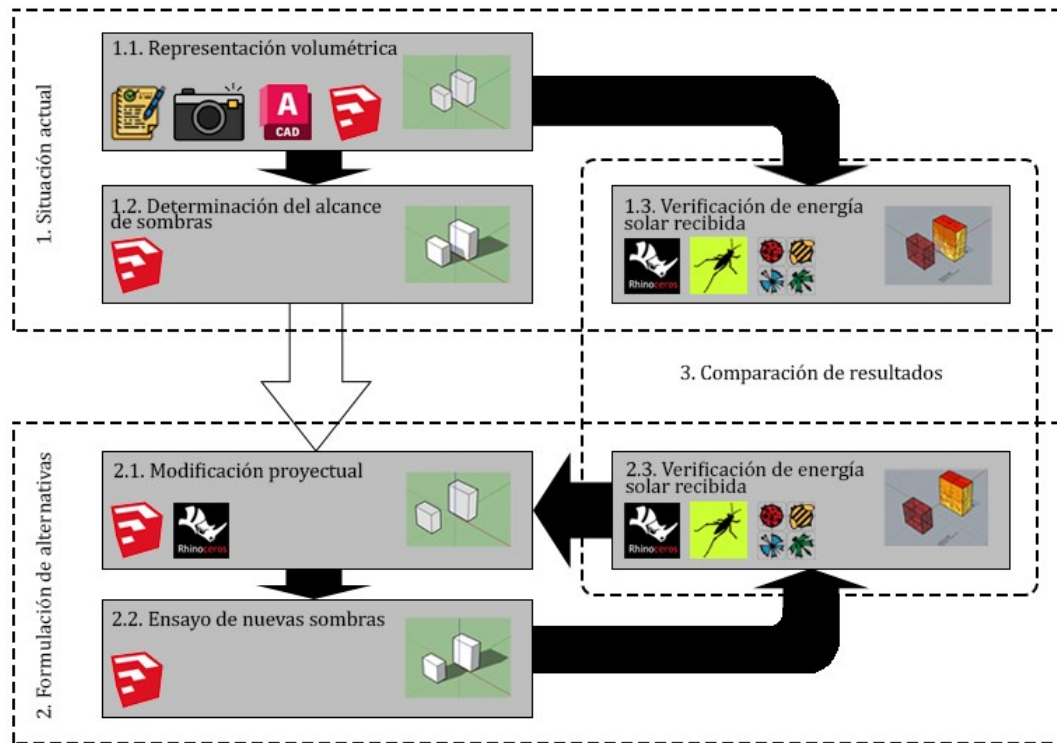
1. Situación actual

1.1. Representación volumétrica

CAD

1.2. Determinación del alcance de sombras

1.3. Verificación de energía solar recibida

Rhinoceros

3. Comparación de resultados

2. Formulación de alternativas

2.1. Modificación proyectual

Rhinoceros

2.3. Verificación de energía solar recibida

Rhinoceros

2.2. Ensayo de nuevas sombras